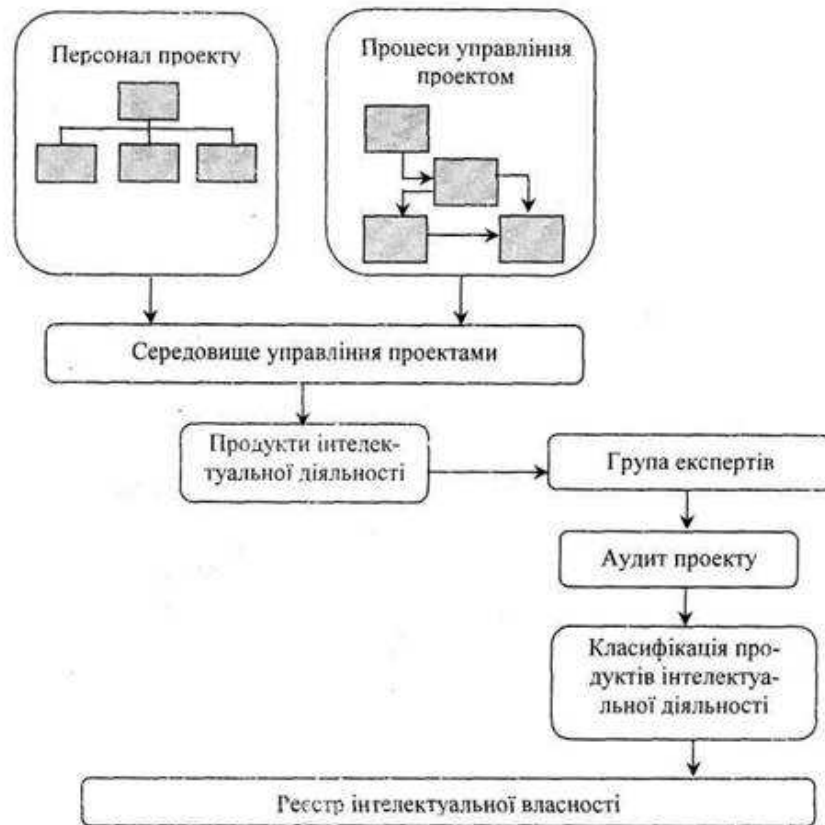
Персонал проекту

Процеси управління проектом

Середовище управління проектами

Продукти інтелектуальної діяльності

Група експертів

Аудит проекту

Класифікація продуктів інтелектуальної діяльності

Реєстр інтелектуальної власності